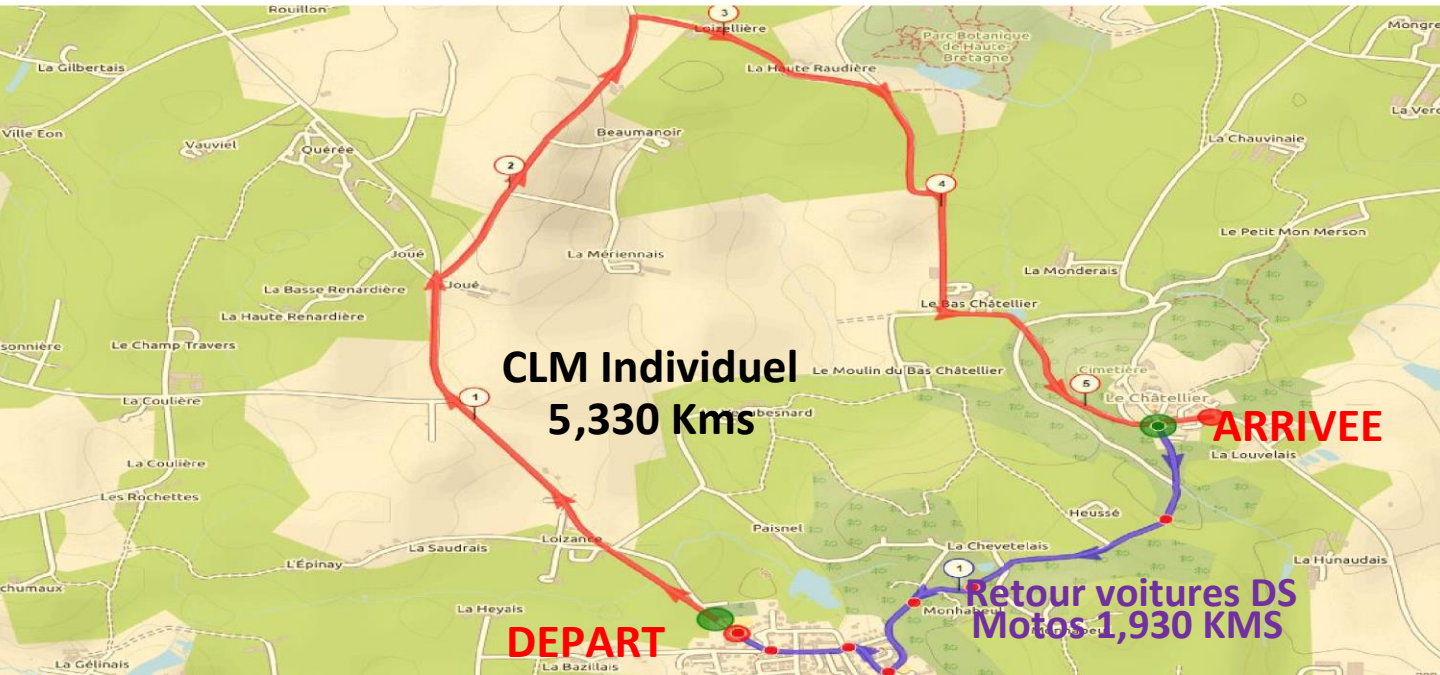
Rouillon
Loizellière
3
Parc Botanique de Haute Bretagne
Mongre
La Gilbertais
La Haute Raudière
La Vere
Ville Eon
Vauviel
Querée
Beaumanoir
La Chauvinais
2
4
Joué
Joué
La Mériennais
Le Petit Mon Merson
La Basse Renardière
La Monderais
La Haute Renardière
Le Bas Châtellier
sonnière
Le Champ Travers
CLM Individuel
5,330 Kms
Le Moulin du Bas Châtellier
Cimetière
5
La Coulière
1
Le Châtellier
ARRIVEE
besnard
La Louvelais
La Coulière
Les Rochettes
Heussé
Paisnel
Lolzance
La Chevetelais
L'Épinay
La Saudrais
1
La Hunaudais
chumaux
Retour voitures DS
Monhabeu
Motos 1,930 KMS
La Heyais
DEPART
La Gélinais
La Bazillais